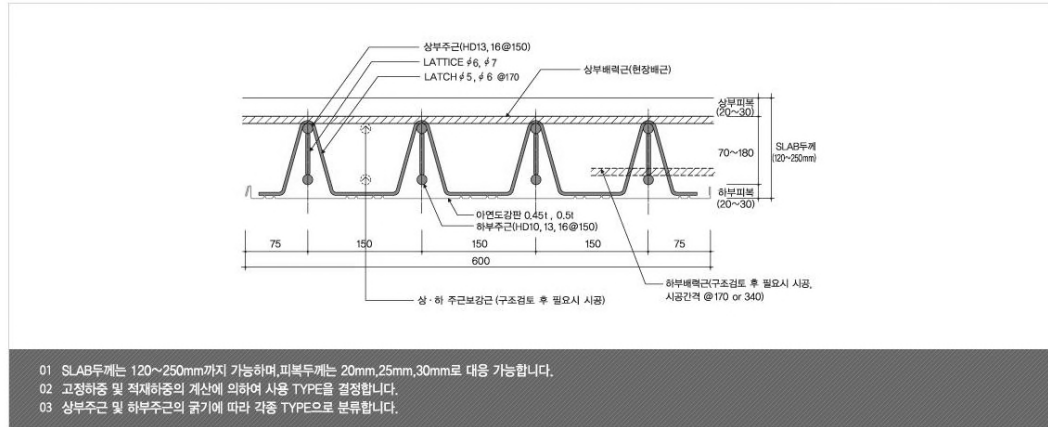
상부주근(HD13, 16@150)
LATTICE ∮6, ∮7
LATCH ∮5, ∮6 @170
상부배력근(현장배근)

상부피복
(20~30)
70~180
SLAB두께
(120~250mm)
하부피복
(20~30)

아연도강판 0.45t , 0.5t
하부주근(HD10, 13, 16@150)

| 75 | 150 | 150 | 150 | 75 |
|---|---|---|---|---|

600

하부배력근(구조검토 후 필요시 시공,
시공간격 @170 or 340)

상 · 하 주근보강근 (구조검토 후 필요시 시공)

01 SLAB두께는 120~250mm까지 가능하며,피복두께는 20mm,25mm,30mm로 대응 가능합니다.
02 고정하중 및 적재하중의 계산에 의하여 사용 TYPE을 결정합니다.
03 상부주근 및 하부주근의 굵기에 따라 각종 TYPE으로 분류합니다.